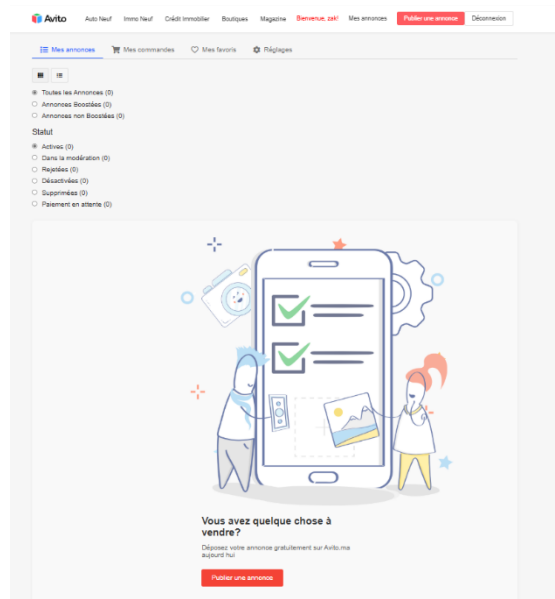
Avito Auto Neuf Immo Neuf Crédit Immobilier Boutiques Magazine Bienvenue, zak! Mes annonces Publier une annonce Déconnexion

Mes annonces Mes commandes Mes favoris Réglages

Toutes les Annonces (0)
Annonces Boostées (0)
Annonces non Boostées (0)

Statut
Actives (0)
Dans la modération (0)
Rejetées (0)
Désactivées (0)
Supprimées (0)
Paiement en attente (0)

Vous avez quelque chose à vendre?

Déposez votre annonce gratuitement sur Avito.ma aujourd hui

Publier une annonce